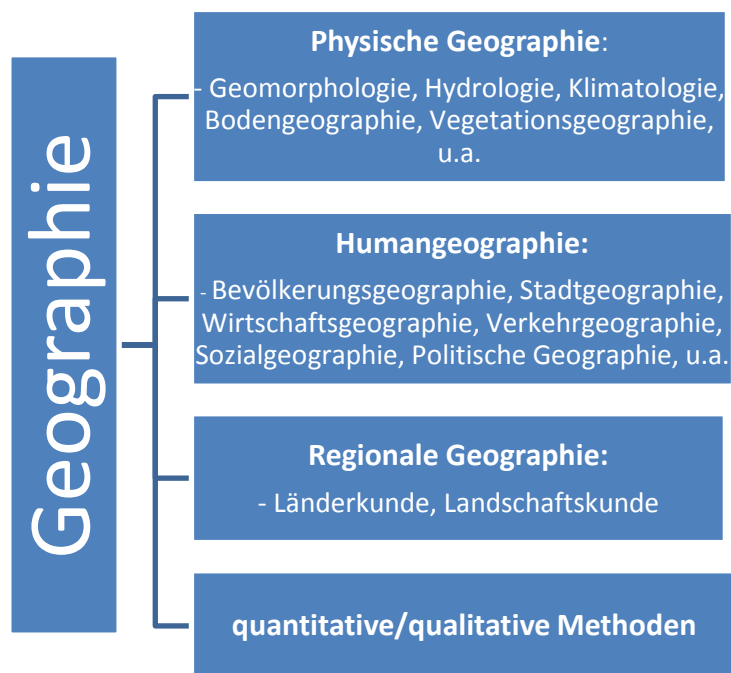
Geographie

**Physische Geographie**:
- Geomorphologie, Hydrologie, Klimatologie, Bodengeographie, Vegetationsgeographie, u.a.

**Humangeographie:**
- Bevölkerungsgeographie, Stadtgeographie, Wirtschaftsgeographie, Verkehrgeographie, Sozialgeographie, Politische Geographie, u.a.

**Regionale Geographie:**
- Länderkunde, Landschaftskunde

**quantitative/qualitative Methoden**